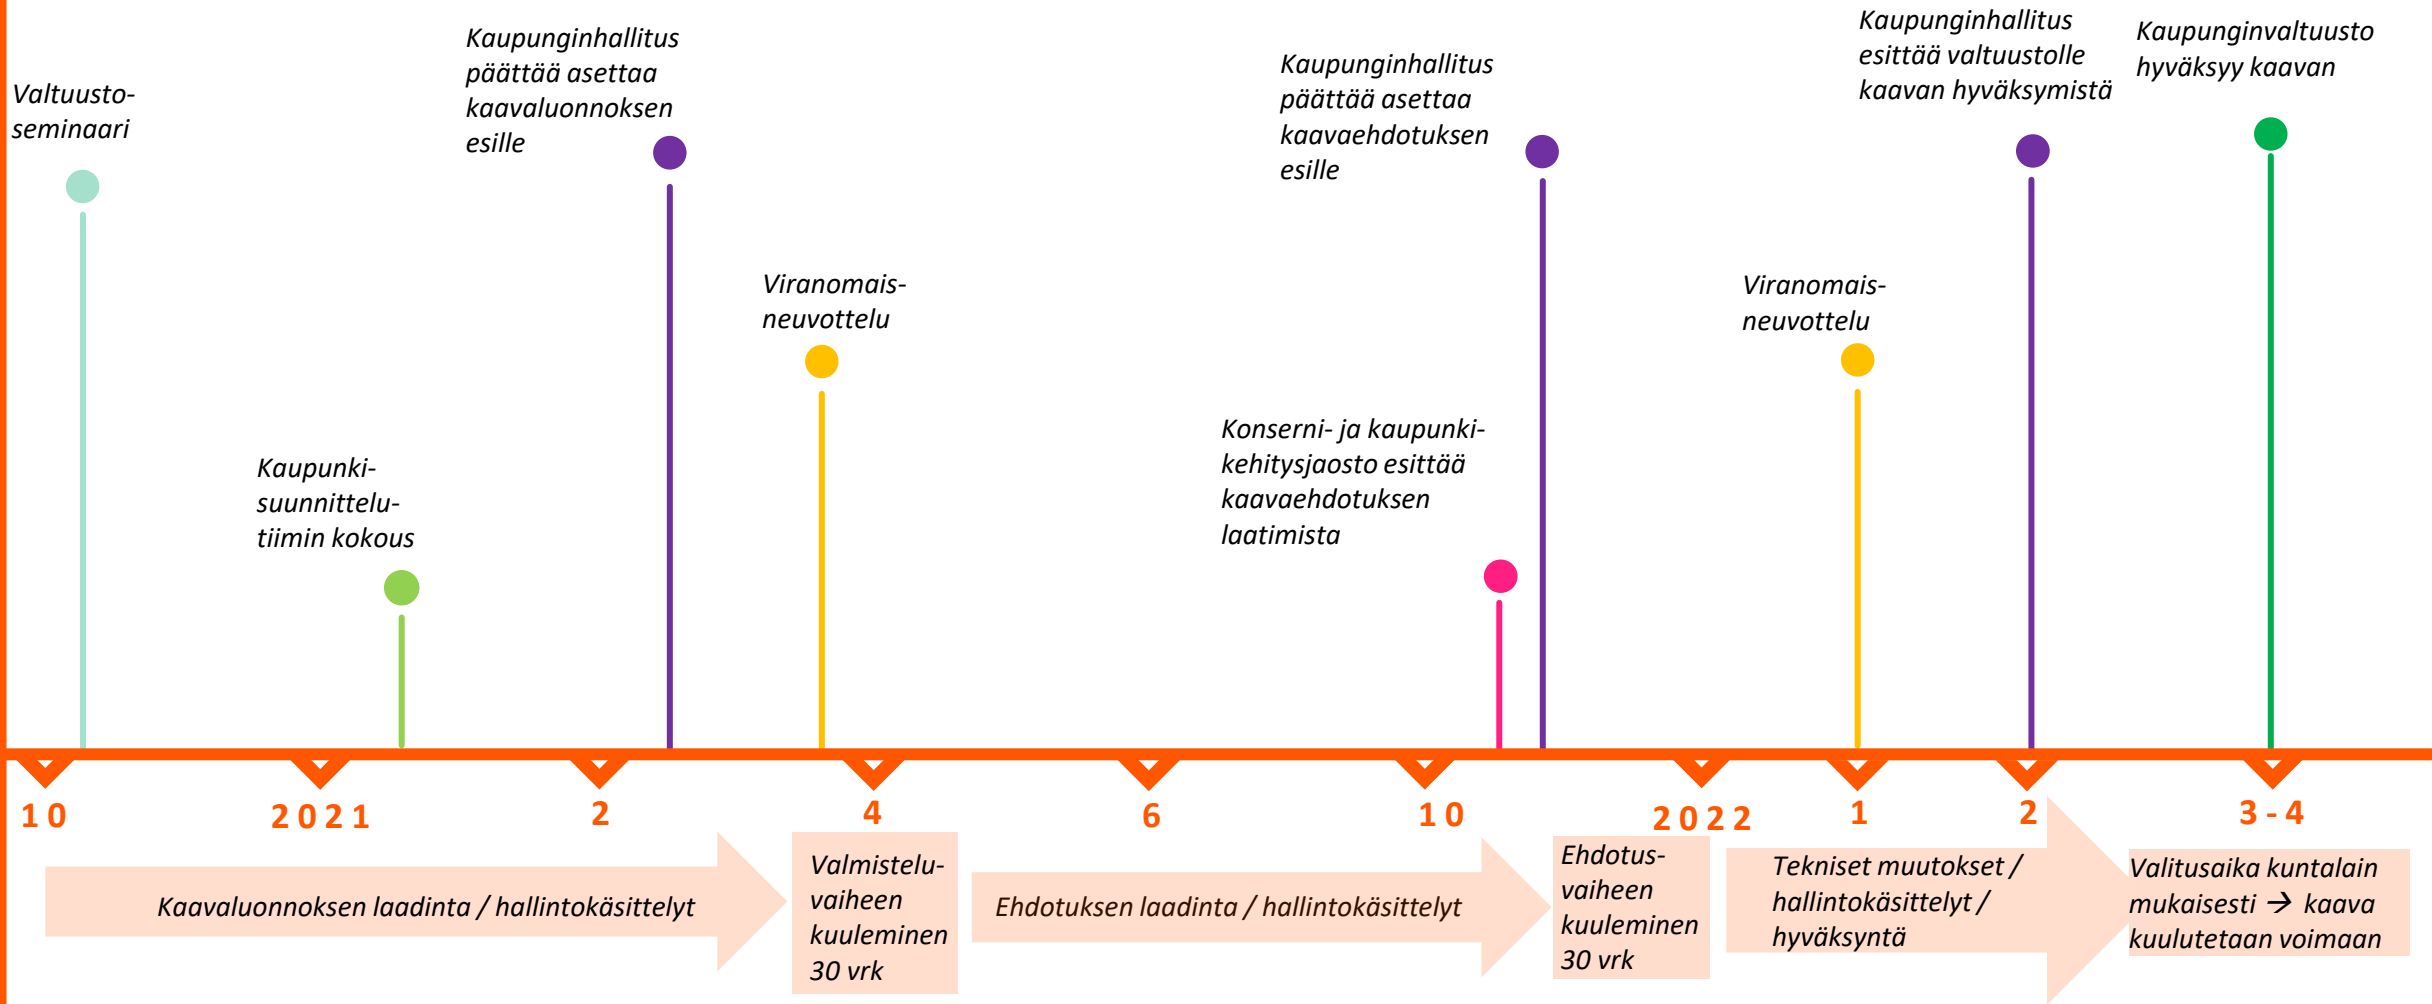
Valtuusto-seminaari

Kaupunkisuunnittelutiimin kokous

Kaupunginhallitus päättää asettaa kaavaluonnoksen esille

Viranomais-neuvottelu

Konserni- ja kaupunkikehitysjaosto esittää kaavaehdotuksen laatimista

Kaupunginhallitus päättää asettaa kaavaehdotuksen esille

Viranomais-neuvottelu

Kaupunginhallitus esittää valtuustolle kaavan hyväksymistä

Kaupunginvaltuusto hyväksyy kaavan

10

2021

2

4

6

10

2022

1

2

3 - 4

Kaavaluonnoksen laadinta / hallintokäsittelyt

Valmisteluvaiheen kuuleminen 30 vrk

Ehdotuksen laadinta / hallintokäsittelyt

Ehdotusvaiheen kuuleminen 30 vrk

Tekniset muutokset / hallintokäsittelyt / hyväksyntä

Valitusaika kuntalain mukaisesti → kaava kuulutetaan voimaan